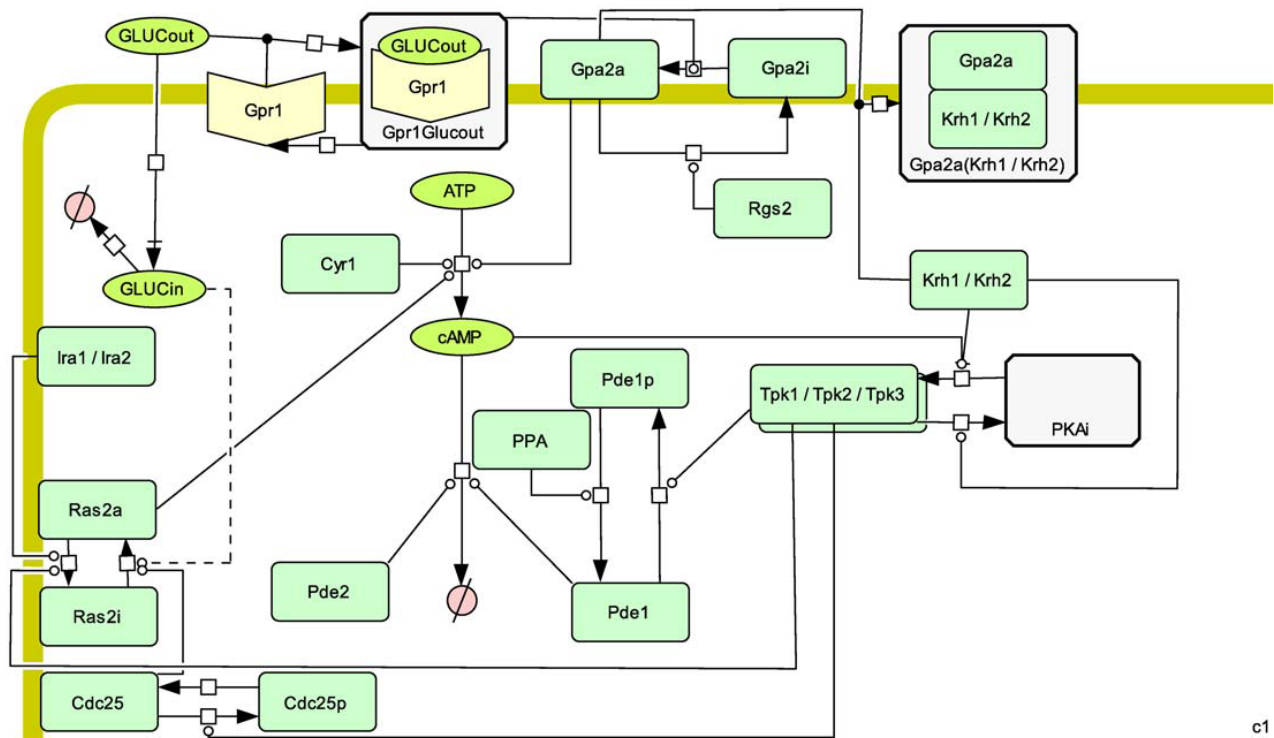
GLUCout

GLUCout
Gpr1
Gpr1Glucout

Gpr1

Gpa2a

Gpa2i

Gpa2a
Krh1 / Krh2
Gpa2a(Krh1 / Krh2)

ATP

Rgs2

Cyr1

GLUCin

Krh1 / Krh2

cAMP

Ira1 / Ira2

Pde1p

Tpk1 / Tpk2 / Tpk3

PPA

PKAi

Ras2a

Ras2i

Pde2

Pde1

Cdc25

Cdc25p

c1